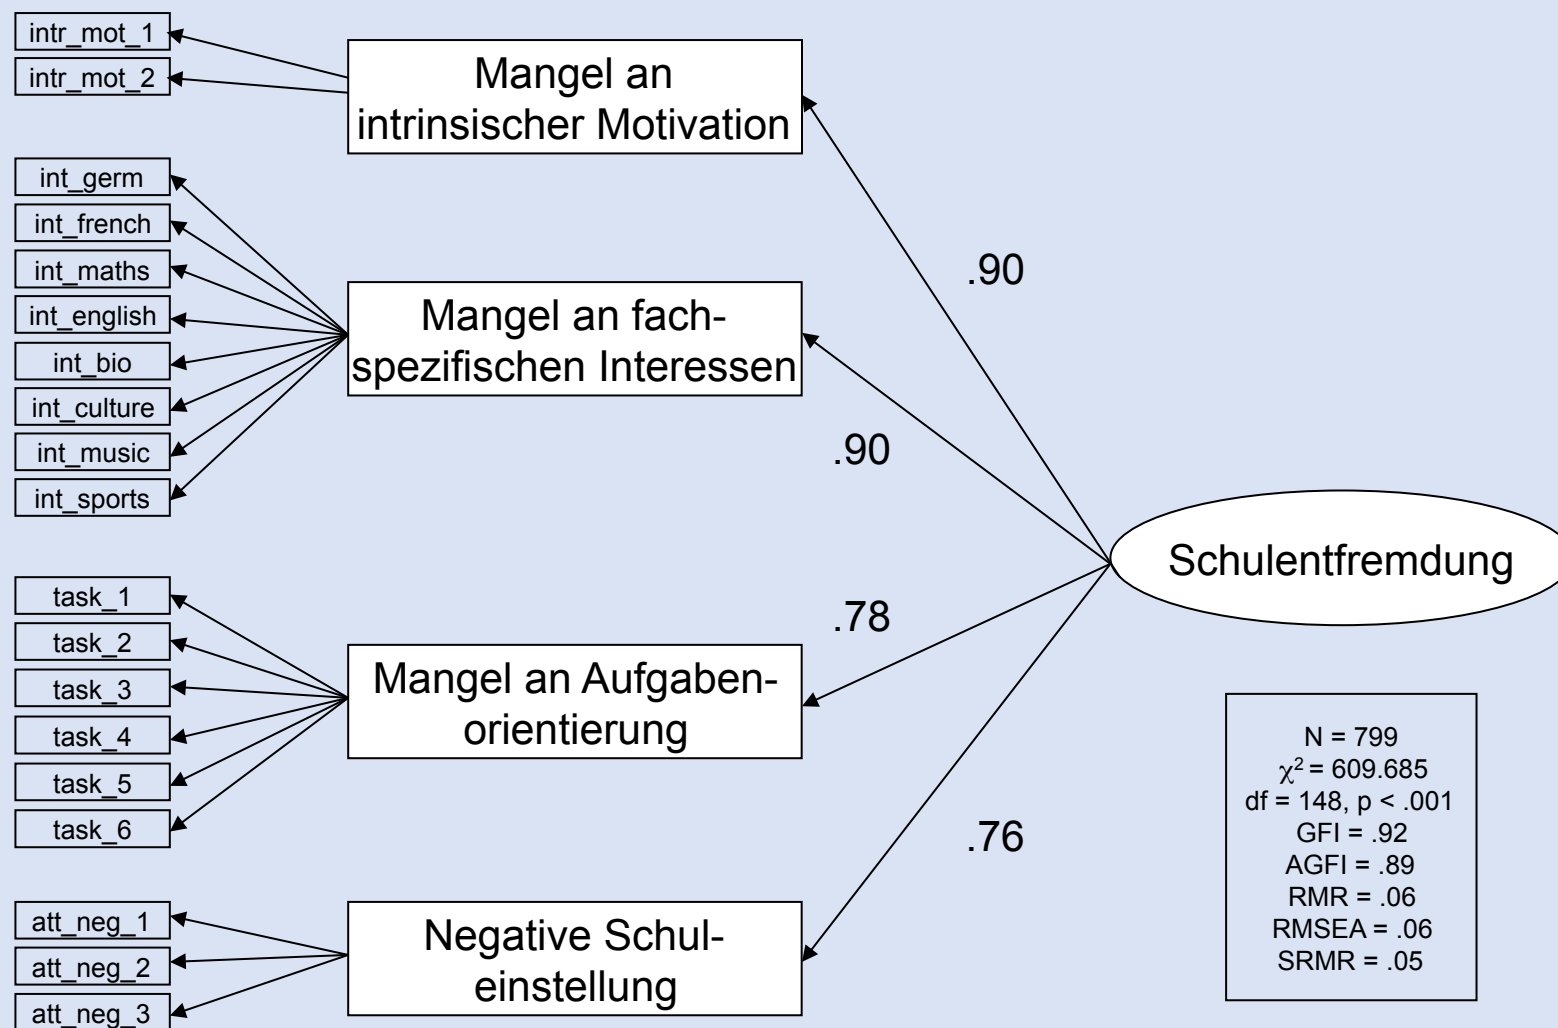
intr_mot_1
intr_mot_2
Mangel an intrinsischer Motivation
int_germ
int_french
int_maths
int_english
int_bio
int_culture
int_music
int_sports
Mangel an fachspezifischen Interessen
.90
.90
Schulentfremdung
task_1
task_2
task_3
task_4
task_5
task_6
.78
Mangel an Aufgabenorientierung
N = 799
$\chi^2$ = 609.685
df = 148, p < .001
GFI = .92
AGFI = .89
RMR = .06
RMSEA = .06
SRMR = .05
.76
att_neg_1
att_neg_2
att_neg_3
Negative Schuleinstellung